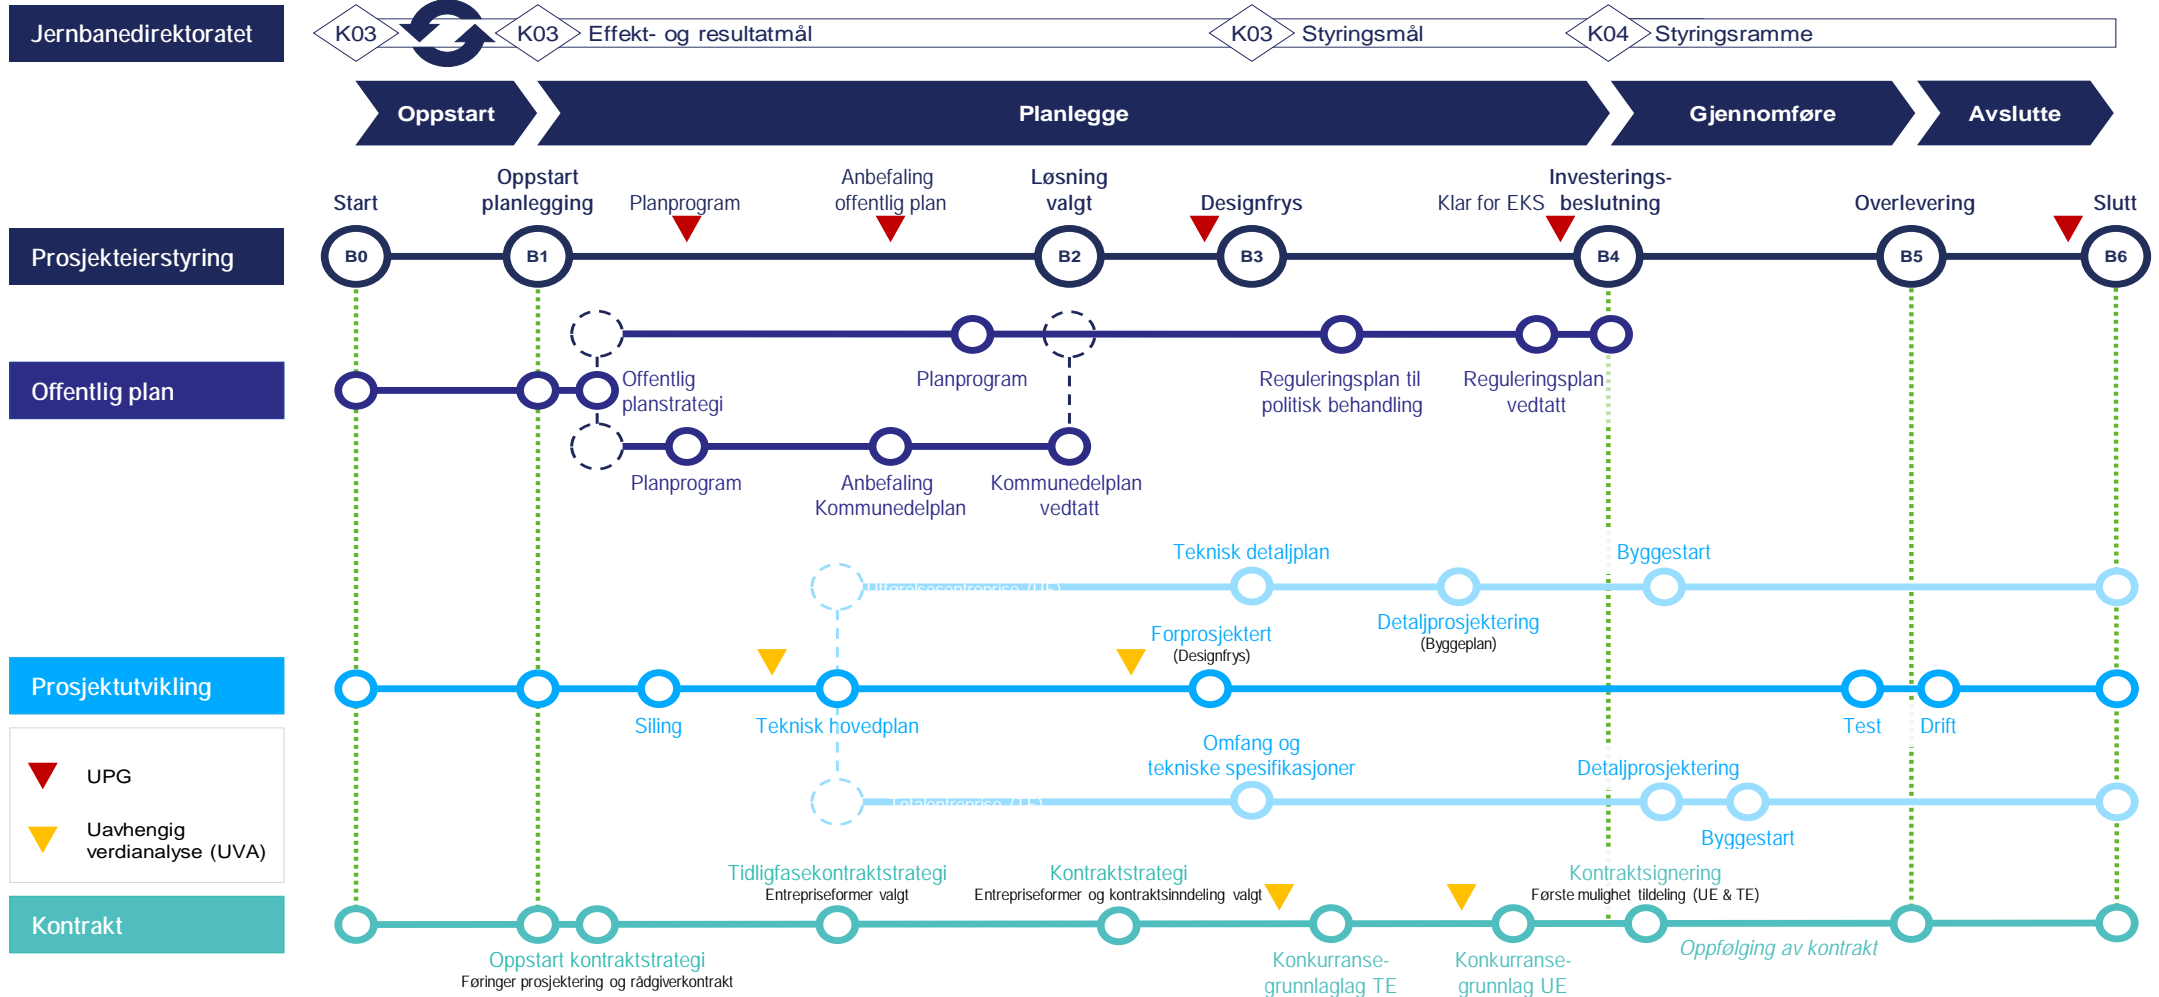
Jernbanedirektoratet

K03 K03 Effekt- og resultatmål K03 Styringsmål K04 Styringsramme

Oppstart Planlegge Gjennomføre Avslutte

Prosjekteierstyring

Start B0
Oppstart planlegging B1
Planprogram
Anbefaling offentlig plan
Løsning valgt B2
Designfrys B3
Klar for EKS
Investerings-beslutning B4
Overlevering B5
Slutt B6

Offentlig plan

Offentlig planstrategi
Planprogram
Reguleringsplan til politisk behandling
Reguleringsplan vedtatt
Planprogram
Anbefaling Kommunedelplan
Kommunedelplan vedtatt

Teknisk detaljplan
Byggestart
Utførelsesentreprise (UE)
Forprosjektert
(Designfrys)
Detaljprosjektering
(Byggeplan)

Prosjektutvikling

Siling
Teknisk hovedplan
Test
Drift
Omfang og tekniske spesifikasjoner
Detaljprosjektering
Totalentreprise (TE)
Byggestart

UPG

Uavhengig verdianalyse (UVA)

Kontrakt

Tidligfasekontraktstrategi
Entrepriseformer valgt
Kontraktstrategi
Entrepriseformer og kontraktsinndeling valgt
Kontraktsignering
Første mulighet tildeling (UE & TE)
Oppstart kontraktstrategi
Føringer prosjektering og rådgiverkontrakt
Konkurranse-grunnlag TE
Konkurranse-grunnlag UE
Oppfølging av kontrakt